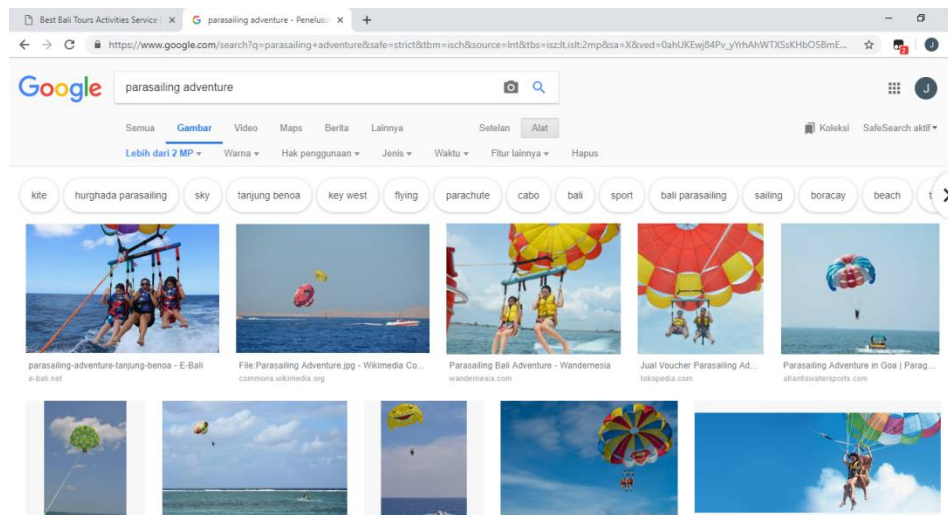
Best Bali Tours Activities Service | ×
parasailing adventure - Penelusu ×
+

https://www.google.com/search?q=parasailing+adventure&safe=strict&tbm=isch&source=lnt&tbs=isz:lt,islt:2mp&sa=X&ved=0ahUKEwj84Pv_yYrhAhWTXSsKHbO5BmE...

J

Google

parasailing adventure

J

Semua Gambar Video Maps Berita Lainnya Setelan Alat

Koleksi SafeSearch aktif

Lebih dari 2 MP Warna Hak penggunaan Jenis Waktu Fitur lainnya Hapus

kite hurghada parasailing sky tanjung benoa key west flying parachute cabo bali sport bali parasailing sailing boracay beach

parasailing-adventure-tanjung-benoa - E-Bali
e-bali.net

File:Parasailing Adventure.jpg - Wikimedia Co...
commons.wikimedia.org

Parasailing Bali Adventure - Wandernesia
wandernesia.com

Jual Voucher Parasailing Ad...
tokopedia.com

Parasailing Adventure in Goa | Parag...
atlantiswatersports.com